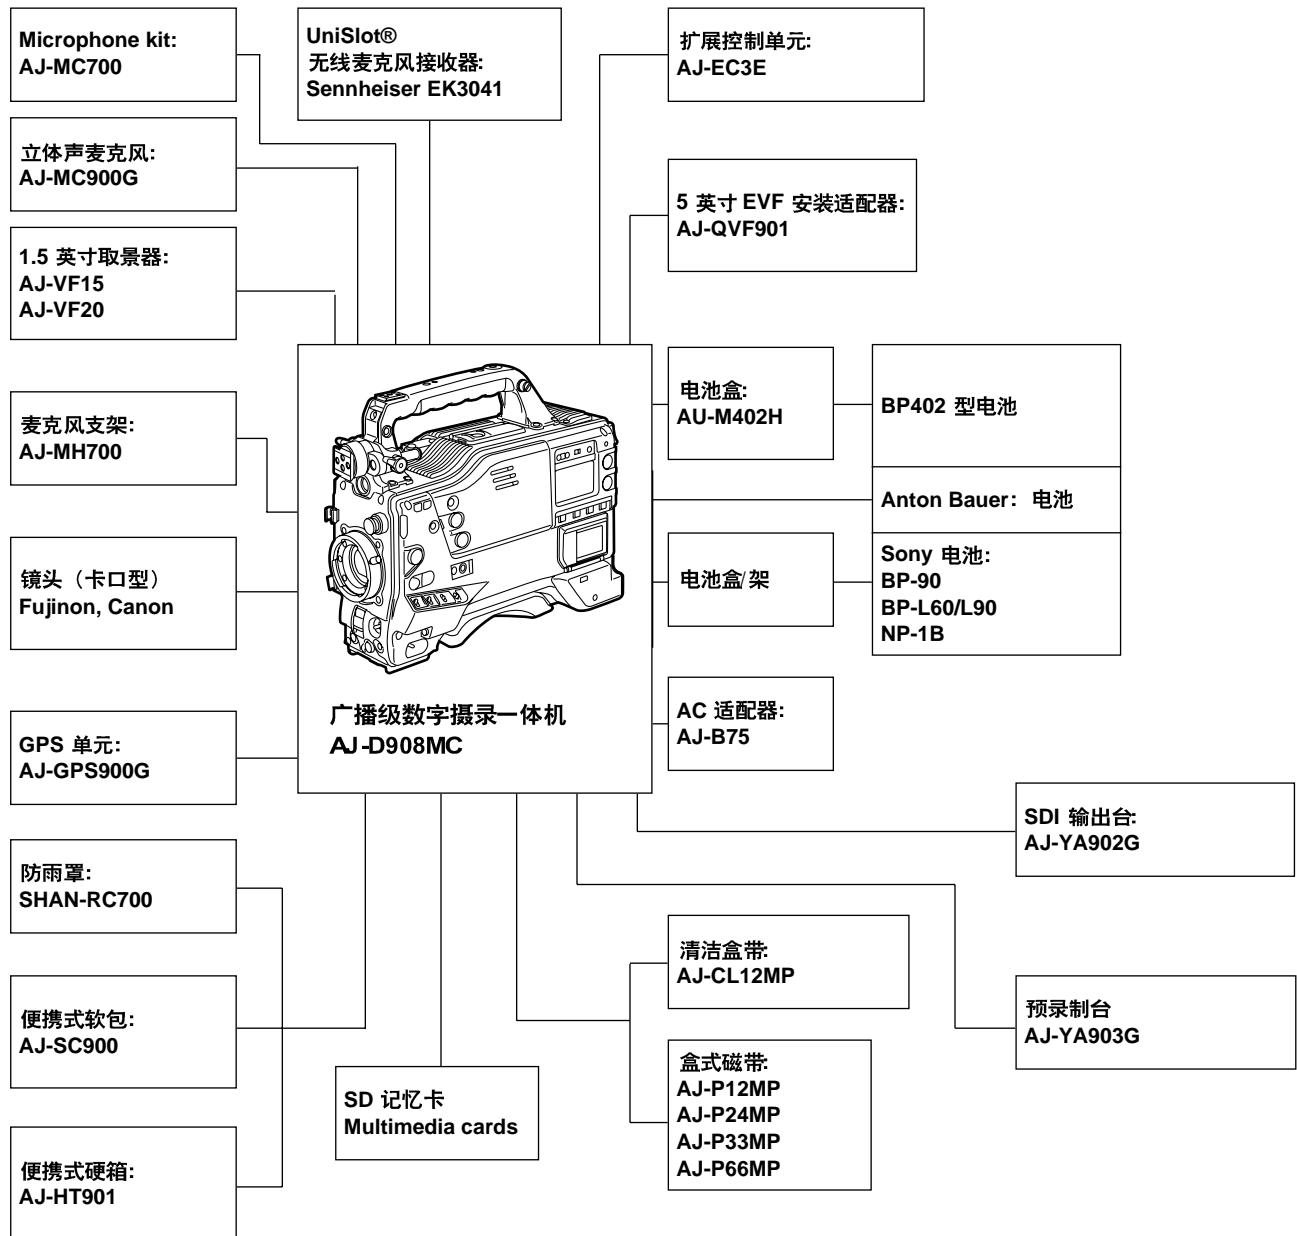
Microphone kit:
AJ-MC700

UniSlot®
无线麦克风接收器:
Sennheiser EK3041

扩展控制单元:
AJ-EC3E

立体声麦克风:
AJ-MC900G

5 英寸 EVF 安装适配器:
AJ-QVF901

1.5 英寸取景器:
AJ-VF15
AJ-VF20

电池盒:
AU-M402H

BP402 型电池

麦克风支架:
AJ-MH700

Anton Bauer：电池

镜头（卡口型）
Fujinon, Canon

电池盒/架

Sony 电池:
BP-90
BP-L60/L90
NP-1B

广播级数字摄录一体机
AJ-D908MC

AC 适配器:
AJ-B75

GPS 单元:
AJ-GPS900G

SDI 输出台:
AJ-YA902G

防雨罩:
SHAN-RC700

清洁盒带:
AJ-CL12MP

预录制台
AJ-YA903G

便携式软包:
AJ-SC900

盒式磁带:
AJ-P12MP
AJ-P24MP
AJ-P33MP
AJ-P66MP

SD 记忆卡
Multimedia cards

便携式硬箱:
AJ-HT901